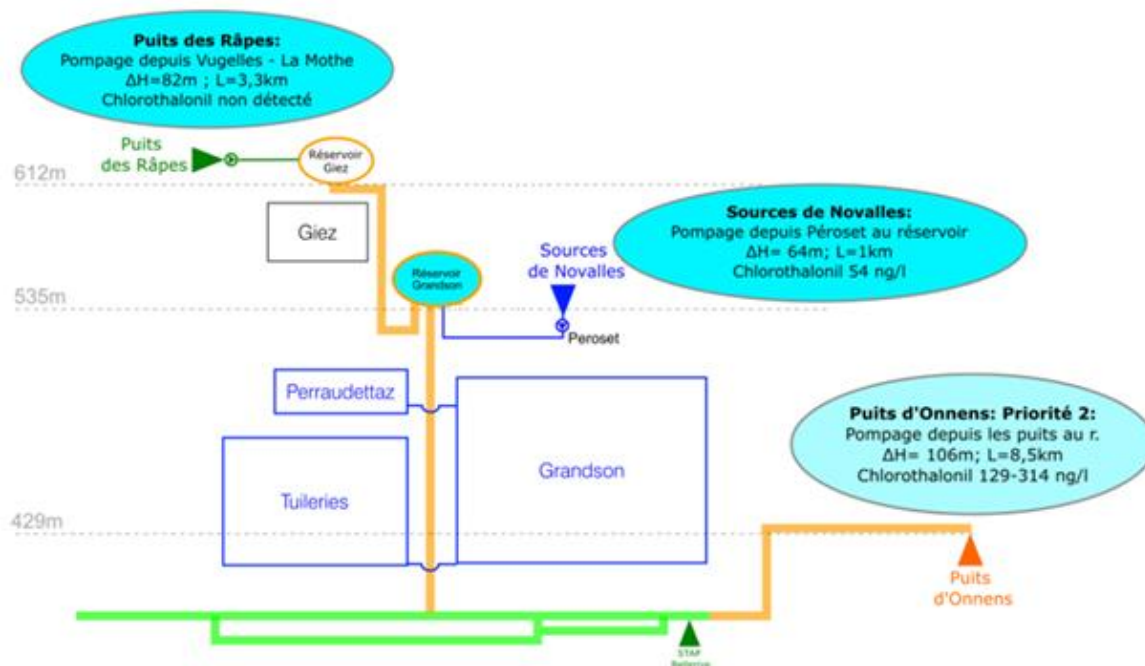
Puits des Râpes:
Pompage depuis Vugelles - La Mothe
ΔH=82m ; L=3,3km
Chlorothalonil non détecté

Puits des Râpes

Réservoir Giez

612m

Giez

Sources de Novalles:
Pompage depuis Péroset au réservoir
ΔH= 64m; L=1km
Chlorothalonil 54 ng/l

Sources de Novalles

Réservoir Grandson

535m

Peroset

Perraudettaz

Puits d'Onnens: Priorité 2:
Pompage depuis les puits au r.
ΔH= 106m; L=8,5km
Chlorothalonil 129-314 ng/l

Grandson

Tuileries

429m

Puits d'Onnens

STAP Bellevue